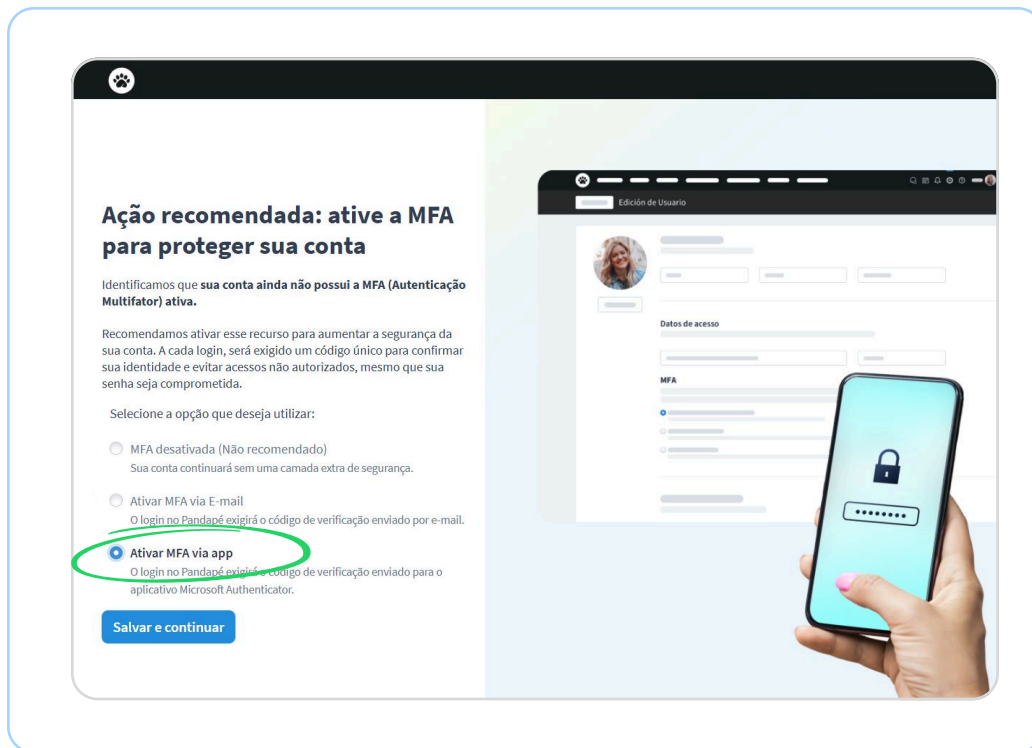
Ação recomendada: ative a MFA para proteger sua conta

Identificamos que **sua conta ainda não possui a MFA (Autenticação Multifator) ativa.**

Recomendamos ativar esse recurso para aumentar a segurança da sua conta. A cada login, será exigido um código único para confirmar sua identidade e evitar acessos não autorizados, mesmo que sua senha seja comprometida.

Selecione a opção que deseja utilizar:

MFA desativada (Não recomendado)
Sua conta continuará sem uma camada extra de segurança.

Ativar MFA via E-mail
O login no Pandapé exigirá o código de verificação enviado por e-mail.

Ativar MFA via app
O login no Pandapé exigirá o código de verificação enviado para o aplicativo Microsoft Authenticator.

Salvar e continuar

Edición de Usuario

Datos de acesso

MFA

••••••••